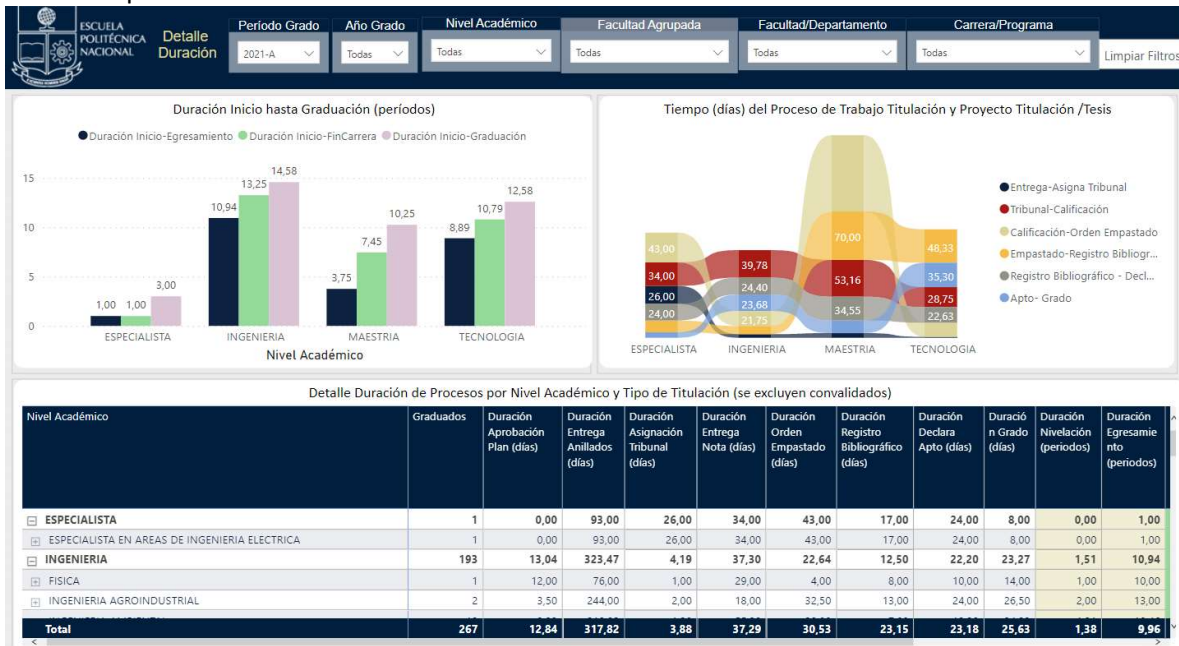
ESCUELA POLITÉCNICA NACIONAL

Detalle Duración

Período Grado 2021-A

Año Grado Todas

Nivel Académico Todas

Facultad Agrupada Todas

Facultad/Departamento Todas

Carrera/Programa Todas

Limpiar Filtros

Duración Inicio hasta Graduación (períodos)

● Duración Inicio-Egresamiento ● Duración Inicio-FinCarrera ● Duración Inicio-Graduación

15
10
5
0

1,00 1,00 3,00
10,94 13,25 14,58
3,75 7,45 10,25
8,89 10,79 12,58

ESPECIALISTA INGENIERIA MAESTRIA TECNOLOGIA

Nivel Académico

Tiempo (días) del Proceso de Trabajo Titulación y Proyecto Titulación /Tesis

43,00
34,00
26,00
24,00
39,78
24,40
23,68
21,75
70,00
53,16
34,55
48,33
35,30
28,75
22,63

ESPECIALISTA INGENIERIA MAESTRIA TECNOLOGIA

● Entrega-Asigna Tribunal
● Tribunal-Calificación
● Calificación-Orden Empastado
● Empastado-Registro Bibliogr...
● Registro Bibliográfico - Decl...
● Apto- Grado

Detalle Duración de Procesos por Nivel Académico y Tipo de Titulación (se excluyen convalidados)

| Nivel Académico | Graduados | Duración Aprobación Plan (días) | Duración Entrega Anillados (días) | Duración Asignación Tribunal (días) | Duración Entrega Nota (días) | Duración Orden Empastado (días) | Duración Registro Bibliográfico (días) | Duración Declara Apto (días) | Duración Grado (días) | Duración Nivelación (periodos) | Duración Egresamiento (periodos) |
|---|---|---|---|---|---|---|---|---|---|---|---|
| ⊟ ESPECIALISTA | 1 | 0,00 | 93,00 | 26,00 | 34,00 | 43,00 | 17,00 | 24,00 | 8,00 | 0,00 | 1,00 |
| ⊞ ESPECIALISTA EN AREAS DE INGENIERIA ELECTRICA | 1 | 0,00 | 93,00 | 26,00 | 34,00 | 43,00 | 17,00 | 24,00 | 8,00 | 0,00 | 1,00 |
| ⊟ INGENIERIA | 193 | 13,04 | 323,47 | 4,19 | 37,30 | 22,64 | 12,50 | 22,20 | 23,27 | 1,51 | 10,94 |
| ⊞ FISICA | 1 | 12,00 | 76,00 | 1,00 | 29,00 | 4,00 | 8,00 | 10,00 | 14,00 | 1,00 | 10,00 |
| ⊞ INGENIERIA AGROINDUSTRIAL | 2 | 3,50 | 244,00 | 2,00 | 18,00 | 32,50 | 13,00 | 24,00 | 26,50 | 2,00 | 13,00 |
| Total | 267 | 12,84 | 317,82 | 3,88 | 37,29 | 30,53 | 23,15 | 23,18 | 25,63 | 1,38 | 9,96 |